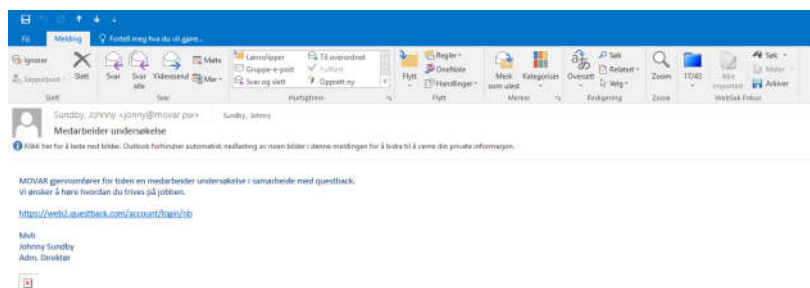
Fil Melding Fortell meg hva du vil gjøre...

Ignorer Søppelpost Slett Svar Svar alle Videresend Møte Mer Lærerslipper Gruppe-e-post Svar og slett Til overordnet Fullført Opprett ny Flytt Regler OneNote Handlinger Merk som ulest Kategoriser Oversett Søk Relatert Velg Zoom 17/40 Ikke importert Arkiver Søk Mater

Slett Svar Hurtigtrinn Flytt Merker Redigering Zoom WebEtik Fokus

Sundby, Johnny <jonny@movar.pw> Sundby, Johnny
Medarbeider undersøkelse

Klikk her for å laste ned bilder. Outlook forhindret automatisk nedlasting av noen bilder i denne meldingen for å bidra til å verne din private informasjon.

MOVAR gjennomfører for tiden en medarbeider undersøkelse i samarbeide med questback.
Vi ønsker å høre hvordan du trives på jobben.

https://web2.questback.com/account/login/nb

Mvh
Johnny Sundby
Adm. Direktør